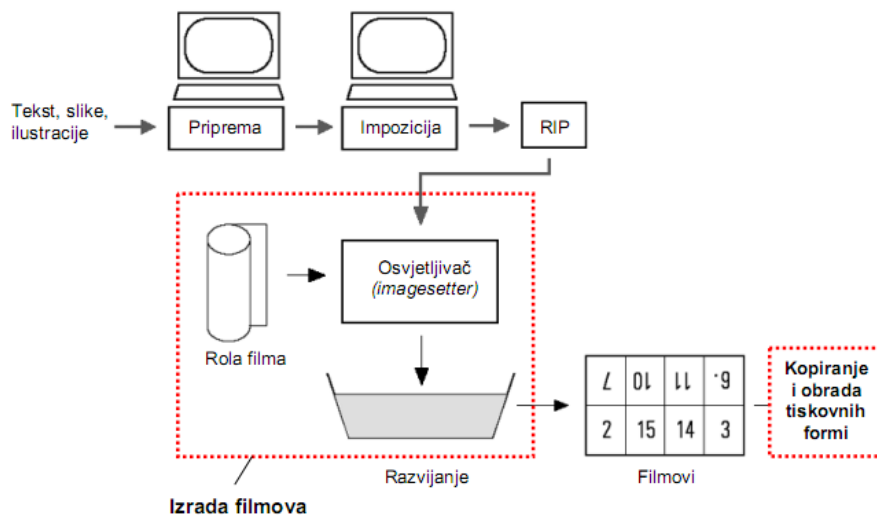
Tekst, slike, ilustracije

Priprema

Impozicija

RIP

Osvjetljivač
(imagesetter)

Rola filma

Razvijanje

| 7 | 10 | 11 | 6. |
|---|---|---|---|
| 2 | 15 | 14 | 3 |

Filmovi

Kopiranje i obrada tiskovnih formi

Izrada filmova